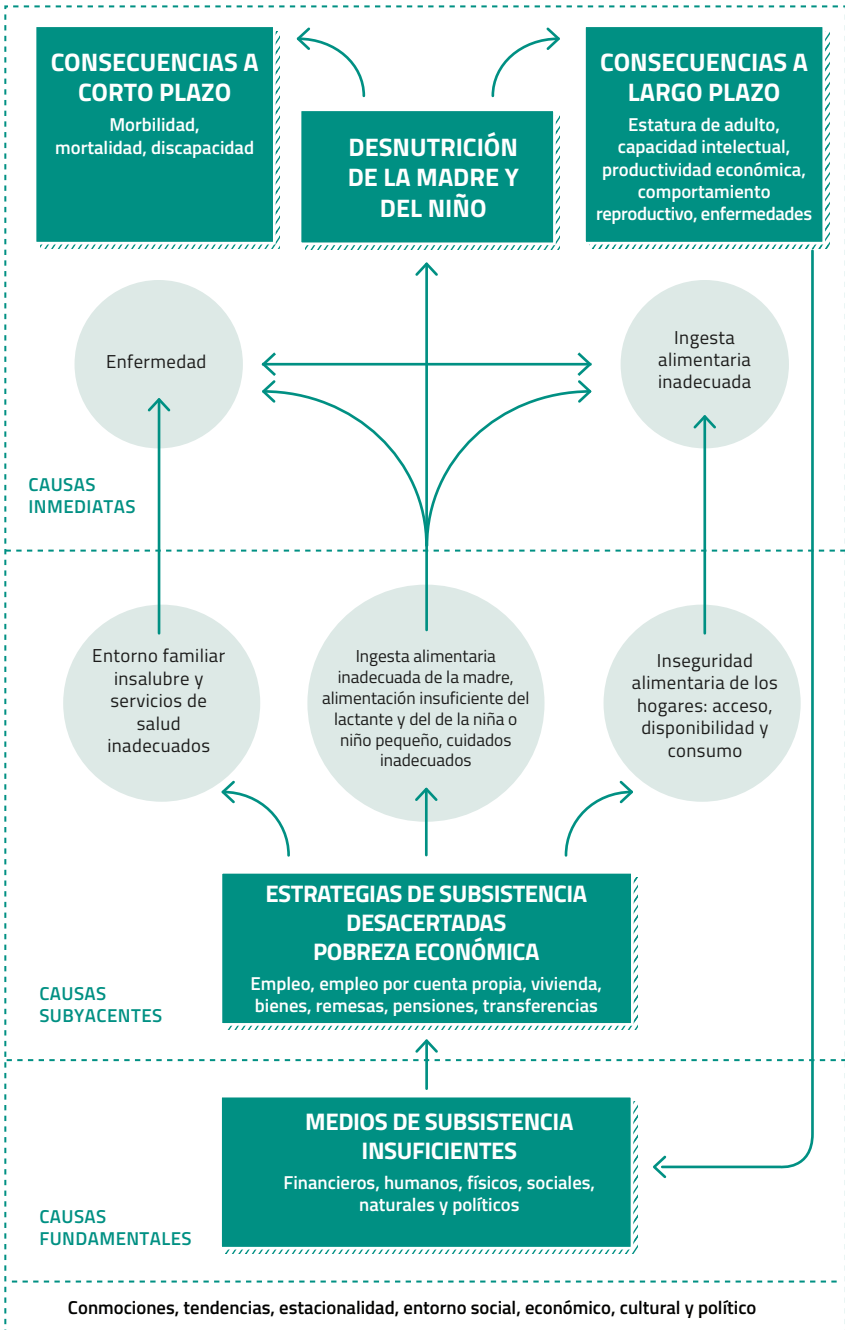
CONSECUENCIAS A CORTO PLAZO

Morbilidad, mortalidad, discapacidad

DESNUTRICIÓN DE LA MADRE Y DEL NIÑO

CONSECUENCIAS A LARGO PLAZO

Estatura de adulto, capacidad intelectual, productividad económica, comportamiento reproductivo, enfermedades

Enfermedad

Ingesta alimentaria inadecuada

CAUSAS INMEDIATAS

Entorno familiar insalubre y servicios de salud inadecuados

Ingesta alimentaria inadecuada de la madre, alimentación insuficiente del lactante y del de la niña o niño pequeño, cuidados inadecuados

Inseguridad alimentaria de los hogares: acceso, disponibilidad y consumo

ESTRATEGIAS DE SUBSISTENCIA DESACERTADAS
POBREZA ECONÓMICA

Empleo, empleo por cuenta propia, vivienda, bienes, remesas, pensiones, transferencias

CAUSAS SUBYACENTES

MEDIOS DE SUBSISTENCIA INSUFICIENTES

Financieros, humanos, físicos, sociales, naturales y políticos

CAUSAS FUNDAMENTALES

Conmociones, tendencias, estacionalidad, entorno social, económico, cultural y político